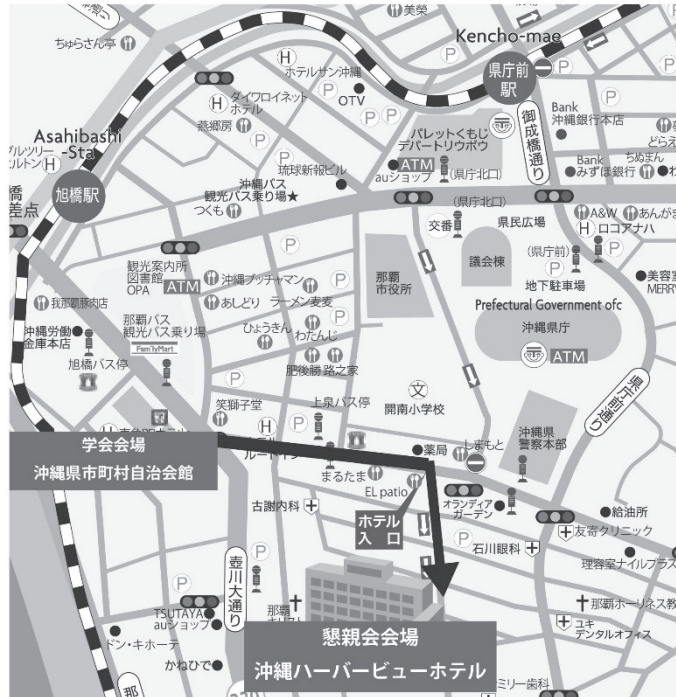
美栄
ちゅらさん亭
Kencho-mae
県庁前駅
ホテルサン沖縄
ダイワロイネットホテル
OTV
Bank 沖縄銀行本店
どらえ
燕郷房
パレットくもじ デパートリウボウ
ATM
Asahibashi -Sta
旭橋駅
琉球新報ビル
auショップ
(県庁北口)
Bank みずほ銀行
ちぬまん
御成橋通り
沖縄バス 観光バス乗り場★
つくも
(県庁北口)
交番
県民広場
A&W
あんがま
ロコアナハ
議会棟
(県庁前)
地下駐車場
美容室 MERRY
観光案内所 図書館 OPA
ATM
沖縄ブッチャマン
那覇市役所
我那覇豚肉店
あしどり
ラーメン麦麦
Prefectural Government ofc
沖縄県庁
沖縄労働金庫本店
那覇バス 観光バス乗り場
ひょうきん
わたんじ
ATM
FamilyMart
旭橋バス停
肥後勝 路之家
県庁前通り
笑獅子堂
上泉バス停
開南小学校
沖縄県警察本部
学会会場
沖縄県市町村自治会館
薬局
しまもと
まるたま
EL patio
給油所
古謝内科
オランディアガーデン
友寄クリニック
ホテル入口
石川眼科
理容室ナイルプラス
壺川大通り
TSUTAYA auショップ
那覇ホーリネス教
ドン・キホーテ
懇親会会場
沖縄ハーバービューホテル
ユキデンタルオフィス
かねひで
ミリー歯科
那